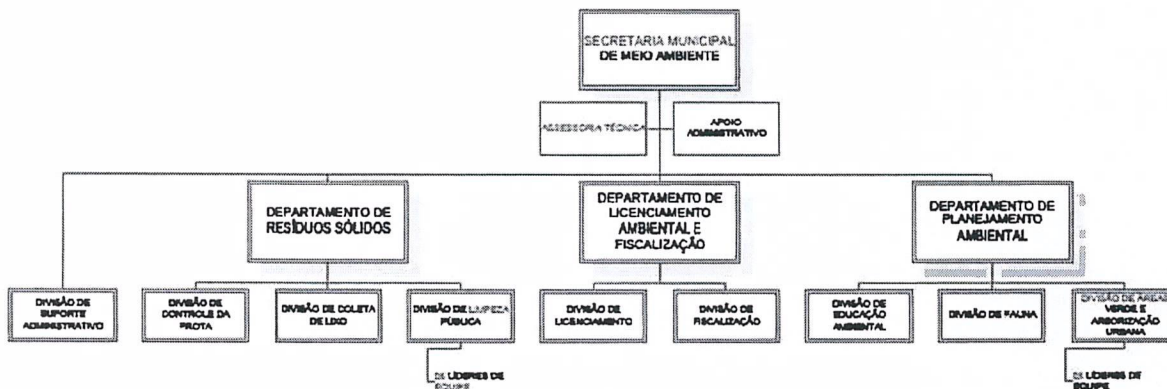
SECRETARIA MUNICIPAL DE MEIO AMBIENTE

ASSESSORIA TÉCNICA

APOIO ADMINISTRATIVO

DEPARTAMENTO DE RESÍDUOS SÓLIDOS

DEPARTAMENTO DE LICENCIAMENTO AMBIENTAL E FISCALIZAÇÃO

DEPARTAMENTO DE PLANEJAMENTO AMBIENTAL

DIVISÃO DE SUPORTE ADMINISTRATIVO

DIVISÃO DE CONTROLE DA FROTA

DIVISÃO DE COLETA DE LIXO

DIVISÃO DE LIMPEZA PÚBLICA

DIVISÃO DE LICENCIAMENTO

DIVISÃO DE FISCALIZAÇÃO

DIVISÃO DE EDUCAÇÃO AMBIENTAL

DIVISÃO DE FAUNA

DIVISÃO DE ÁREAS VERDES E ARBORIZAÇÃO URBANA

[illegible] LÍDERES DE EQUIPE

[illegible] LÍDERES DE EQUIPE